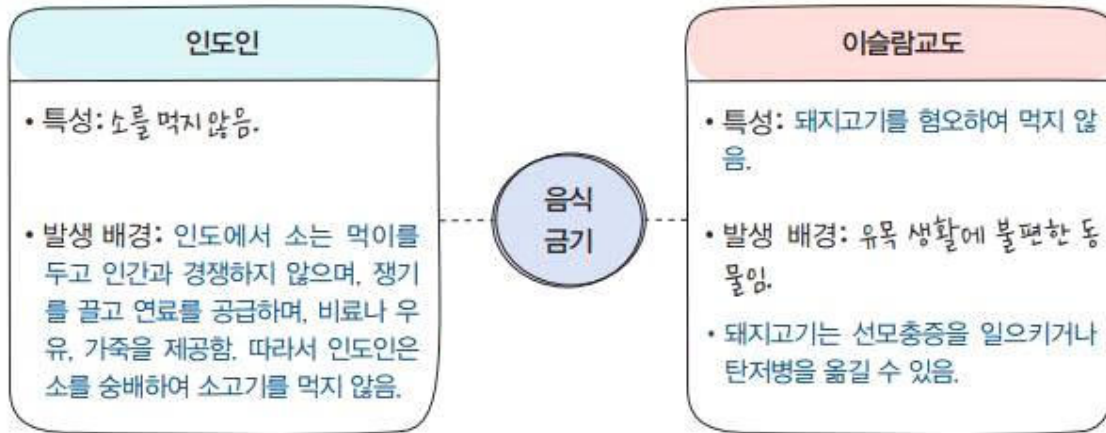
인도인

• 특성: 소를 먹지 않음.

• 발생 배경: 인도에서 소는 먹이를 두고 인간과 경쟁하지 않으며, 쟁기를 끌고 연료를 공급하며, 비료나 우유, 가죽을 제공함. 따라서 인도인은 소를 숭배하여 소고기를 먹지 않음.

음식 금기

이슬람교도

• 특성: 돼지고기를 혐오하여 먹지 않음.

• 발생 배경: 유목 생활에 불편한 동물임.

• 돼지고기는 선모충증을 일으키거나 탄저병을 옮길 수 있음.